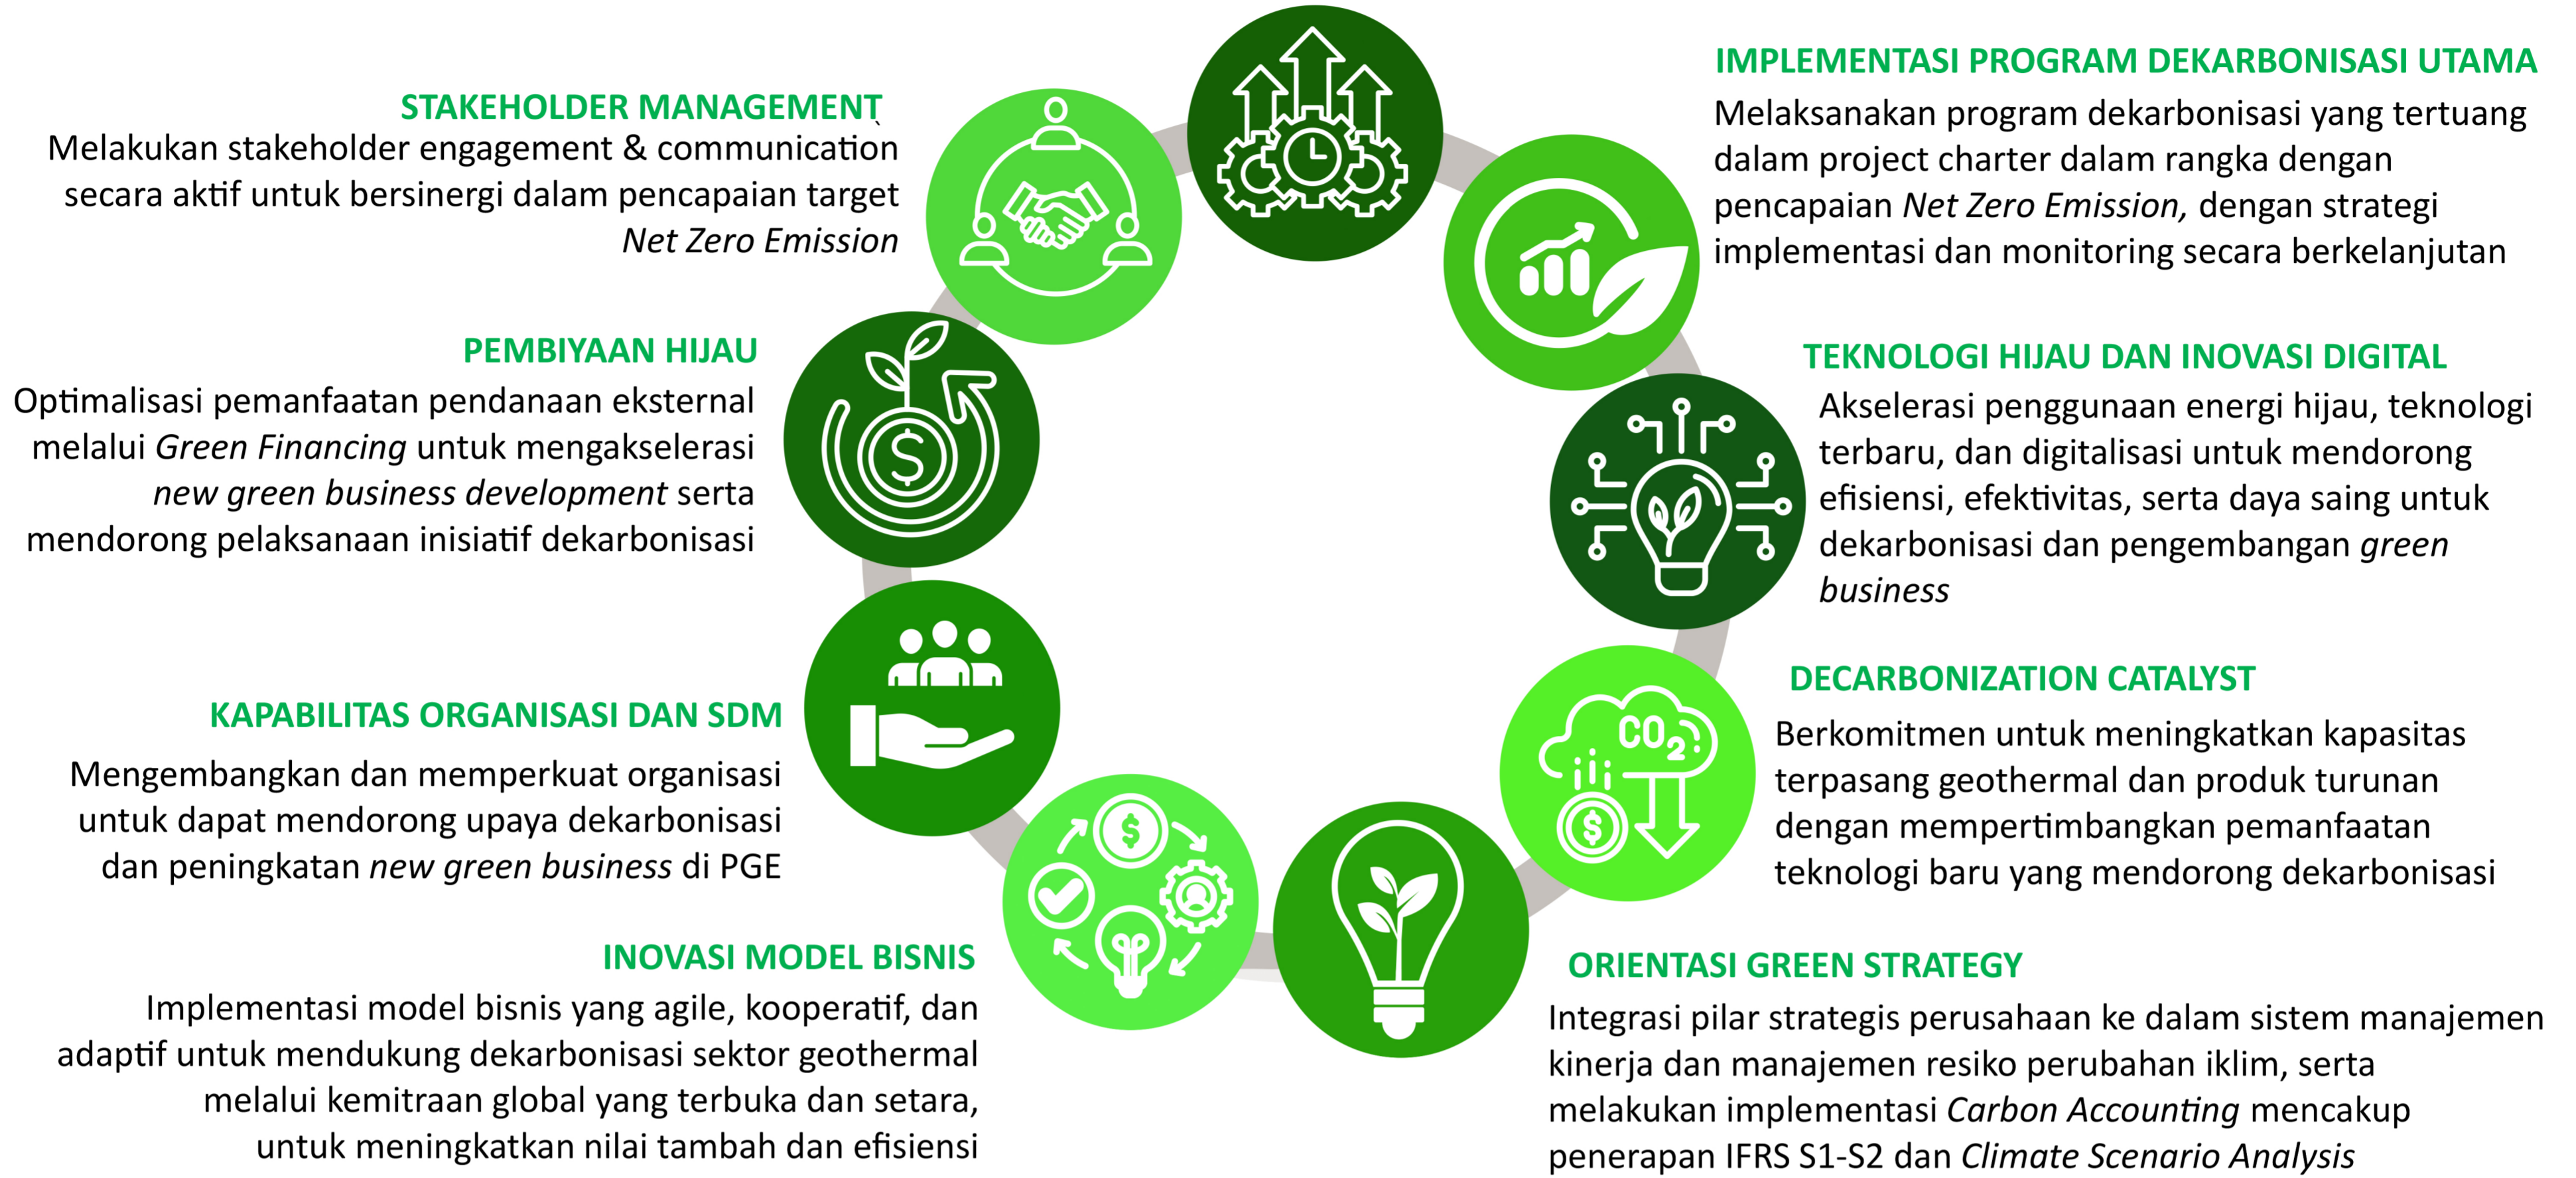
IMPLEMENTASI PROGRAM DEKARBONISASI UTAMA
Melaksanakan program dekarbonisasi yang tertuang dalam project charter dalam rangka dengan pencapaian *Net Zero Emission,* dengan strategi implementasi dan monitoring secara berkelanjutan

STAKEHOLDER MANAGEMENT
Melakukan stakeholder engagement & communication secara aktif untuk bersinergi dalam pencapaian target *Net Zero Emission*

PEMBIYAAN HIJAU
Optimalisasi pemanfaatan pendanaan eksternal melalui *Green Financing* untuk mengakselerasi *new green business development* serta mendorong pelaksanaan inisiatif dekarbonisasi

TEKNOLOGI HIJAU DAN INOVASI DIGITAL
Akselerasi penggunaan energi hijau, teknologi terbaru, dan digitalisasi untuk mendorong efisiensi, efektivitas, serta daya saing untuk dekarbonisasi dan pengembangan *green business*

DECARBONIZATION CATALYST
Berkomitmen untuk meningkatkan kapasitas terpasang geothermal dan produk turunan dengan mempertimbangkan pemanfaatan teknologi baru yang mendorong dekarbonisasi

$CO_2$

KAPABILITAS ORGANISASI DAN SDM
Mengembangkan dan memperkuat organisasi untuk dapat mendorong upaya dekarbonisasi dan peningkatan *new green business* di PGE

INOVASI MODEL BISNIS
Implementasi model bisnis yang agile, kooperatif, dan adaptif untuk mendukung dekarbonisasi sektor geothermal melalui kemitraan global yang terbuka dan setara, untuk meningkatkan nilai tambah dan efisiensi

ORIENTASI GREEN STRATEGY
Integrasi pilar strategis perusahaan ke dalam sistem manajemen kinerja dan manajemen resiko perubahan iklim, serta melakukan implementasi *Carbon Accounting* mencakup penerapan IFRS S1-S2 dan *Climate Scenario Analysis*